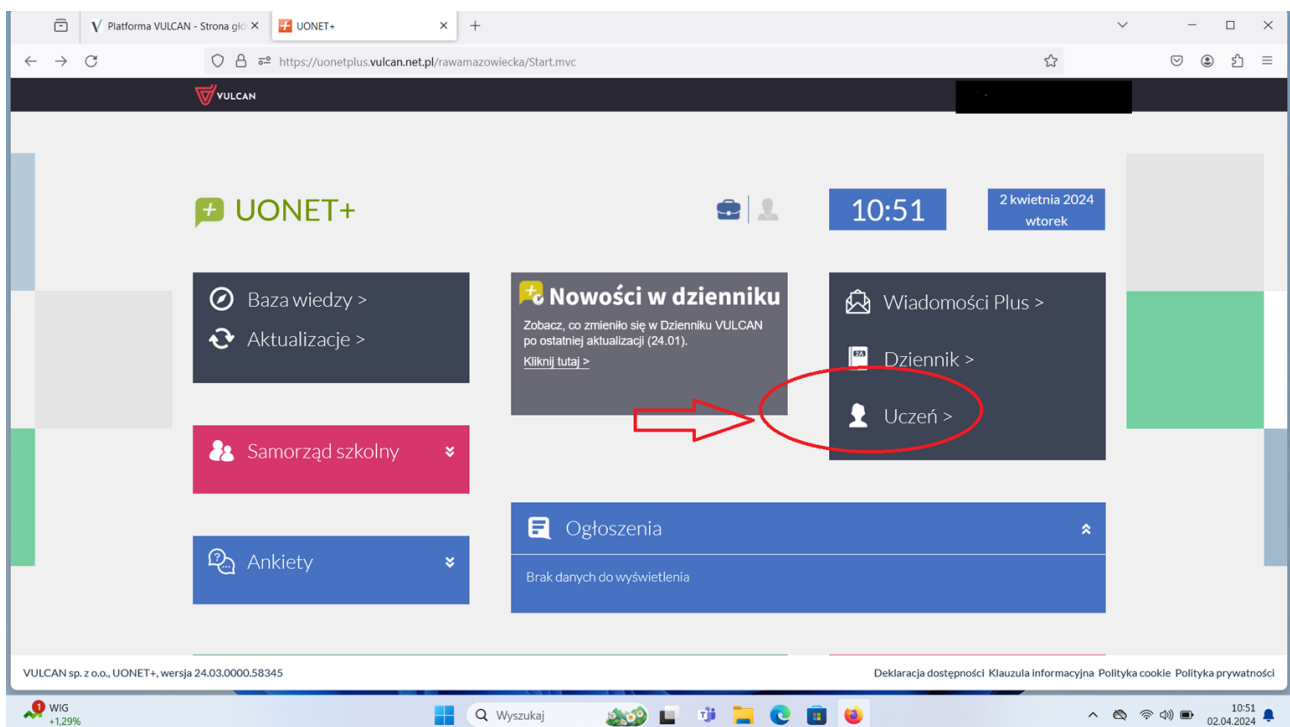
Platforma VULCAN - Strona głó
UONET+
https://uonetplus.vulcan.net.pl/rawamazowiecka/Start.mvc

VULCAN

UONET+

10:51

2 kwietnia 2024
wtorek

Baza wiedzy >
Aktualizacje >

Nowości w dzienniku
Zobacz, co zmieniło się w Dzienniku VULCAN po ostatniej aktualizacji (24.01).
Kliknij tutaj >

Wiadomości Plus >
Dziennik >
Uczeń >

Samorząd szkolny

Ankiety

Ogłoszenia
Brak danych do wyświetlenia

VULCAN sp. z o.o., UONET+, wersja 24.03.0000.58345

Deklaracja dostępności Klauzula informacyjna Polityka cookie Polityka prywatności

WIG
+1,29%
Wyszukaj
10:51
02.04.2024